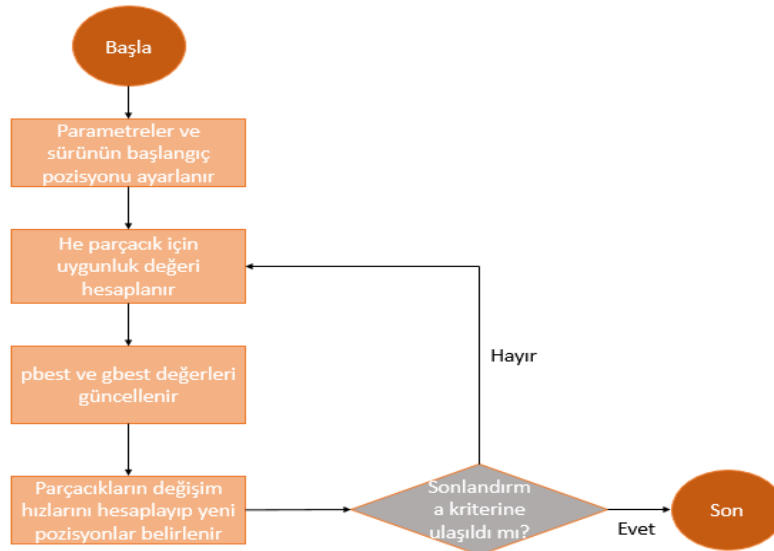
Başla

Parametreler ve sürünün başlangıç pozisyonu ayarlanır

He parçacık için uygunluk değeri hesaplanır

pbest ve gbest değerleri güncellenir

Parçacıkların değişim hızlarını hesaplayıp yeni pozisyonlar belirlenir

Sonlandırma kriterine ulaşıldı mı?

Hayır

Evet

Son